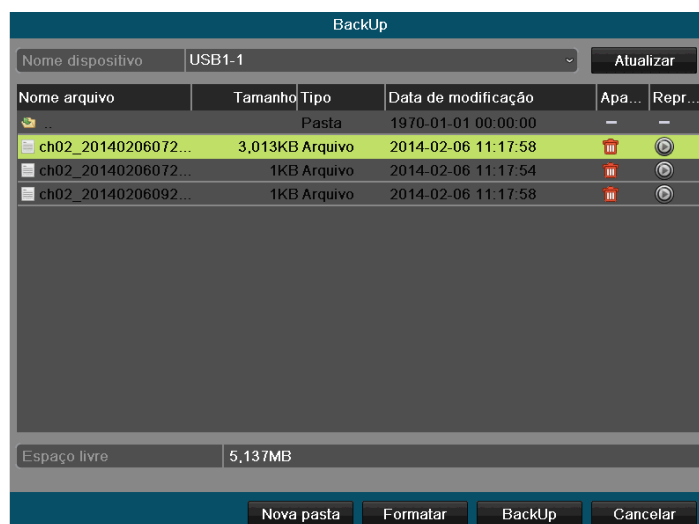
BackUp

Nome dispositivo | USB1-1 | Atualizar

| Nome arquivo | Tamanho | Tipo | Data de modificação | Apa... | Repr... |
|---|---|---|---|---|---|
| .. | | Pasta | 1970-01-01 00:00:00 | | |
| ch02_20140206072... | 3,013KB | Arquivo | 2014-02-06 11:17:58 | | |
| ch02_20140206072... | 1KB | Arquivo | 2014-02-06 11:17:54 | | |
| ch02_20140206092... | 1KB | Arquivo | 2014-02-06 11:17:58 | | |

Espaço livre | 5,137MB

Nova pasta | Formatar | BackUp | Cancelar